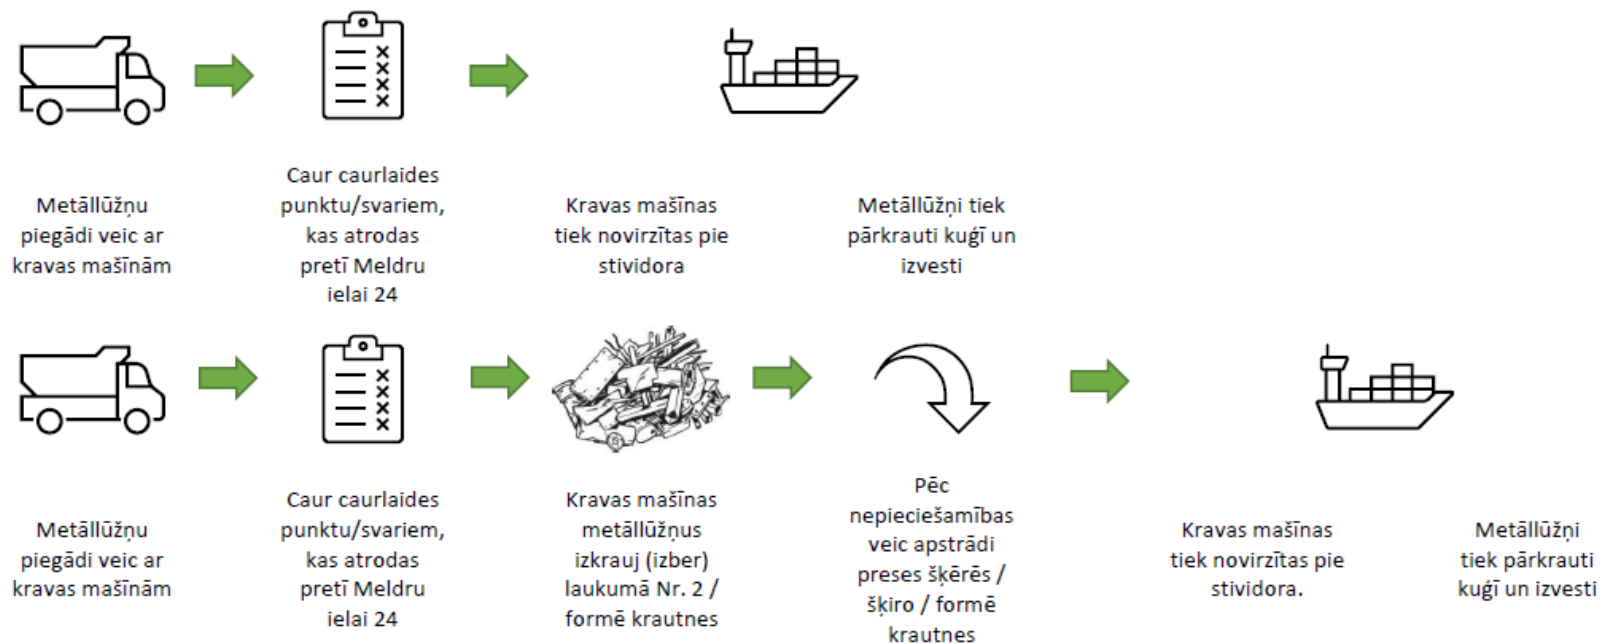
Metāllūžņu piegādi veic ar kravas mašīnām

Caur caurlaides punktu/svariem, kas atrodas pretī Meldru ielai 24

Kravas mašīnas tiek novirzītas pie stividora

Metāllūžņi tiek pārkrauti kuģī un izvesti

Metāllūžņu piegādi veic ar kravas mašīnām

Caur caurlaides punktu/svariem, kas atrodas pretī Meldru ielai 24

Kravas mašīnas metāllūžņus izkrauj (izber) laukumā Nr. 2 / formē krautnes

Pēc nepieciešamības veic apstrādi preses šķērēs / šķiro / formē krautnes

Kravas mašīnas tiek novirzītas pie stividora.

Metāllūžņi tiek pārkrauti kuģī un izvesti